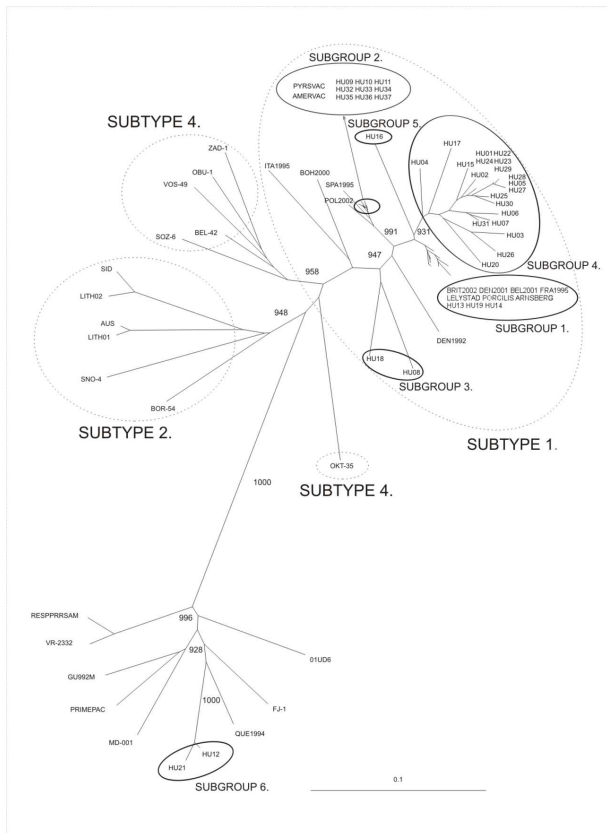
SUBGROUP 2.

PYRSVAC HU09 HU10 HU11
AMERVAC HU32 HU33 HU34
HU35 HU36 HU37

SUBTYPE 4.

SUBGROUP 5.

HU16

ZAD-1

OBU-1

VOS-49

ITA1995

BOH2000

SPA1995

POL2002

HU17

HU04

HU15

HU01 HU22

HU24 HU23

HU29

HU02

HU28

HU05

HU27

HU25

HU30

HU06

HU07

HU31

HU03

HU26

HU20

991

931

SOZ-6

BEL-42

958

947

SUBGROUP 4.

BRIT2002 DEN2001 BEL2001 FRA1995
LELYSTAD PORCILIS ARNSBERG
HU13 HU19 HU14

SUBGROUP 1.

SID

LITH02

948

AUS

LITH01

DEN1992

HU18

HU08

SUBGROUP 3.

SNO-4

BOR-54

SUBTYPE 2.

SUBTYPE 1.

OKT-35

SUBTYPE 4.

1000

RESPPRRSAM

996

VR-2332

01UD6

928

GU992M

PRIMEPAC

1000

FJ-1

QUE1994

MD-001

HU12

HU21

SUBGROUP 6.

0.1